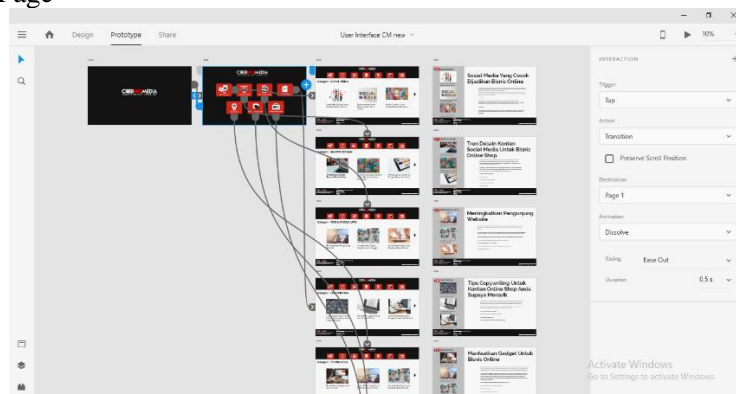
Page

Design Prototype Share

User Interface CM new

90%

INTERACTION

Trigger

Tap

Action

Transition

Preserve Scroll Position

Destination

Page 1

Animation

Dissolve

Easing Ease Out

Duration 0.5 s

CIBER MEDIA

Social Media Yang Cocok Dijadikan Bisnis Online

Tren Desain Konten Social Media Untuk Bisnis Online Shop

Meningkatkan Pengunjung Website

Tips Copywriting Untuk Konten Online Shop Anda Supaya Menarik

Manfaatkan Gadget Untuk Bisnis Online

Activate Windows
Go to Settings to activate Windows.